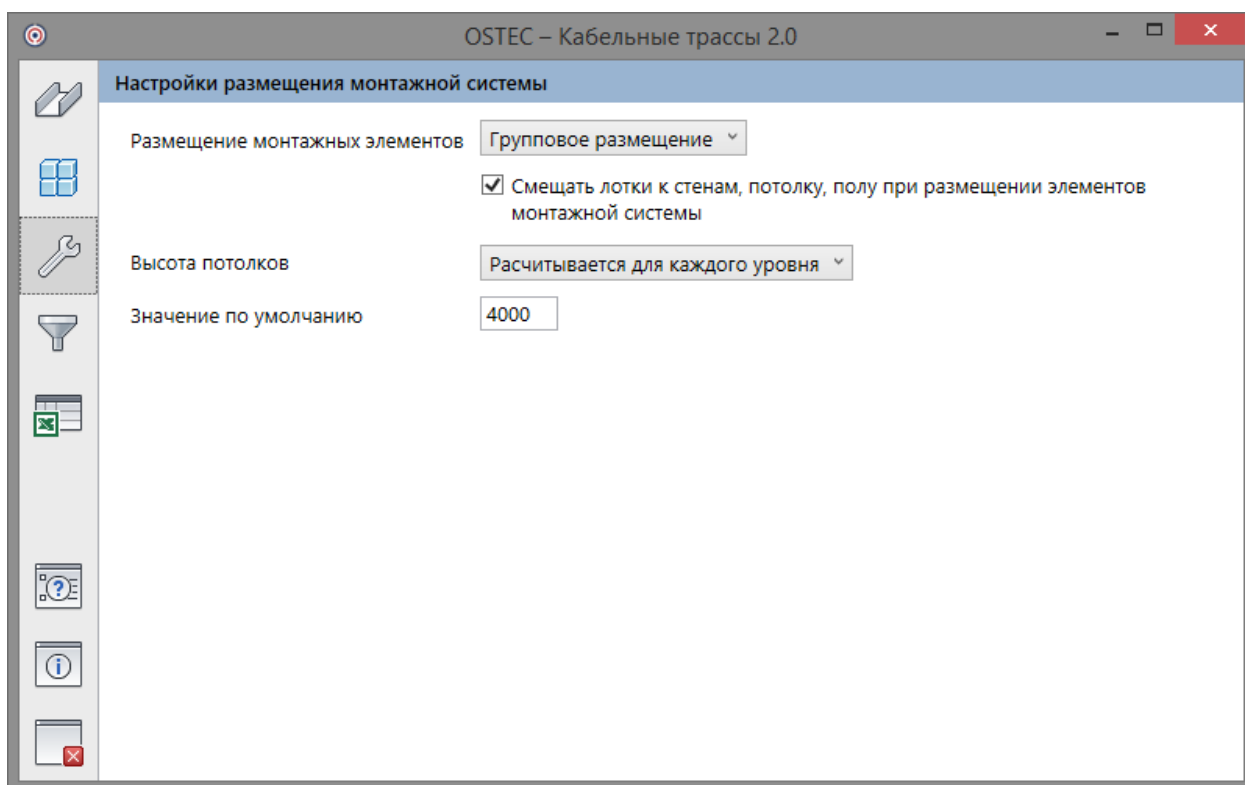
OSTEC – Кабельные трассы 2.0

Настройки размещения монтажной системы

Размещение монтажных элементов Групповое размещение

Смещать лотки к стенам, потолку, полу при размещении элементов монтажной системы

Высота потолков Расчитывается для каждого уровня

Значение по умолчанию 4000